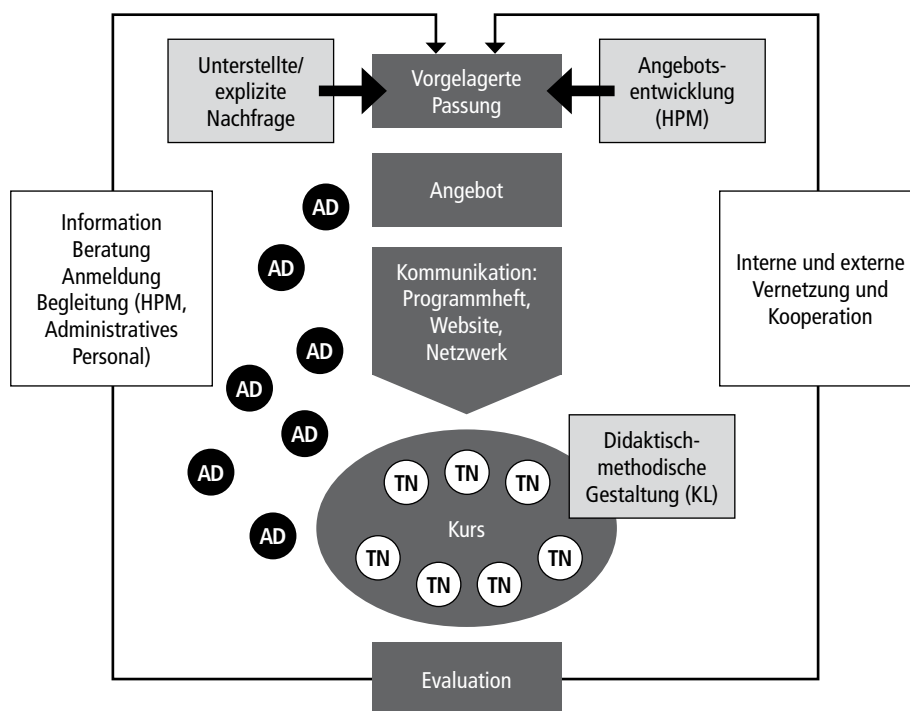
Unterstellte/ explizite Nachfrage

Vorgelagerte Passung

Angebotsentwicklung (HPM)

Angebot

Information Beratung Anmeldung Begleitung (HPM, Administratives Personal)

AD

AD

Kommunikation: Programmheft, Website, Netzwerk

Interne und externe Vernetzung und Kooperation

AD

AD

AD

AD

AD

Didaktisch-methodische Gestaltung (KL)

TN

TN

TN

Kurs

TN

TN

TN

TN

Evaluation